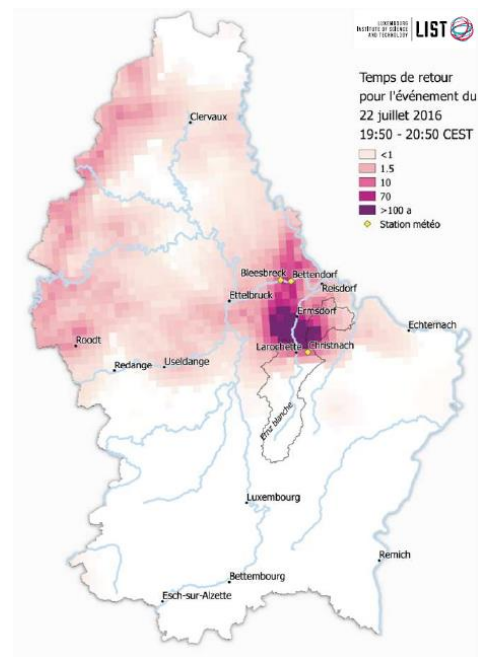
LUXEMBOURG INSTITUTE OF SCIENCE AND TECHNOLOGY LIST

Temps de retour pour l'événement du 22 juillet 2016 19:50 - 20:50 CEST

<1
1.5
10
70
>100 a
Station météo

Clervaux
Bleesbreck
Bettendorf
Reisdorf
Ettelbruck
Ermsdorf
Echternach
Roodt
Larochette
Christnach
Redange
Useldange
Ernz blanche
Luxembourg
Remich
Bettembourg
Esch-sur-Alzette